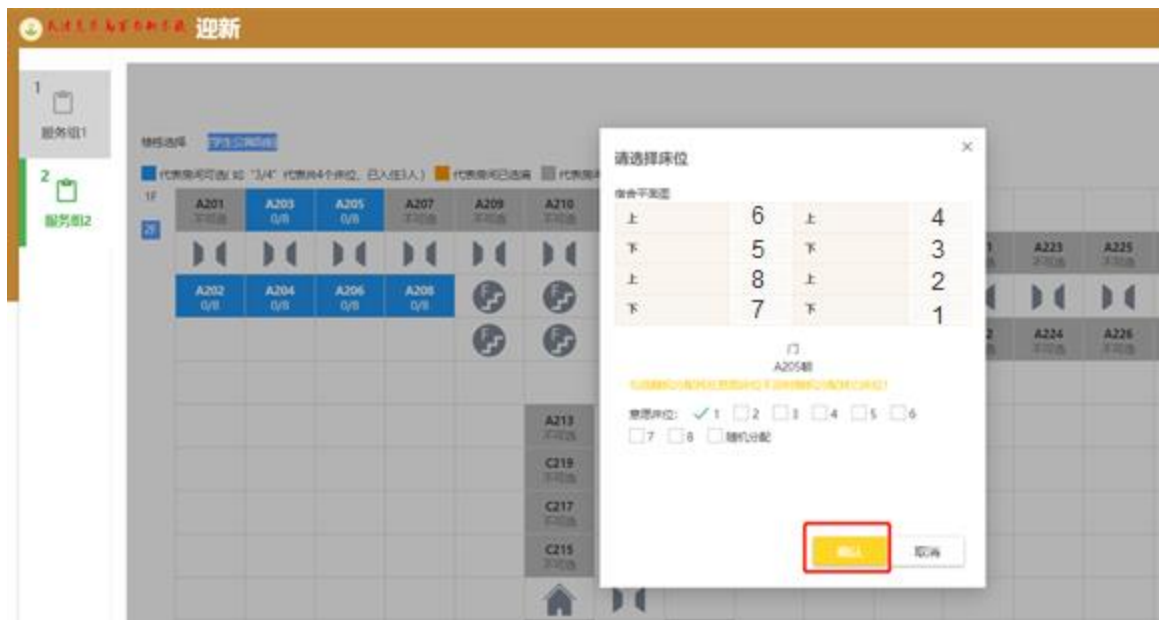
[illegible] 迎新

1
服务组1

2
服务组2

楼栋选择 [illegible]

代表房间可选(如 "3/4" 代表共4个床位，已入住3人) 代表房间已选满 代表房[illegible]

1F
2F

| A201 不可选 | A203 0/8 | A205 0/8 | A207 不可选 | A209 不可选 | A210 不可选 |
|---|---|---|---|---|---|
| A202 0/8 | A204 0/8 | A206 0/8 | A208 0/8 | | |

A223 不可选
A225 不可选
A224 不可选
A226 不可选

A213 不可选
C219 不可选
C217 不可选
C215 不可选

请选择床位
×

宿舍平面图

| 上 | 6 | 上 | 4 |
|---|---|---|---|
| 下 | 5 | 下 | 3 |
| 上 | 8 | 上 | 2 |
| 下 | 7 | 下 | 1 |

门
A205朝

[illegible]

意愿床位: ✓1 2 3 4 5 6 7 8 随机分配

确认
取消